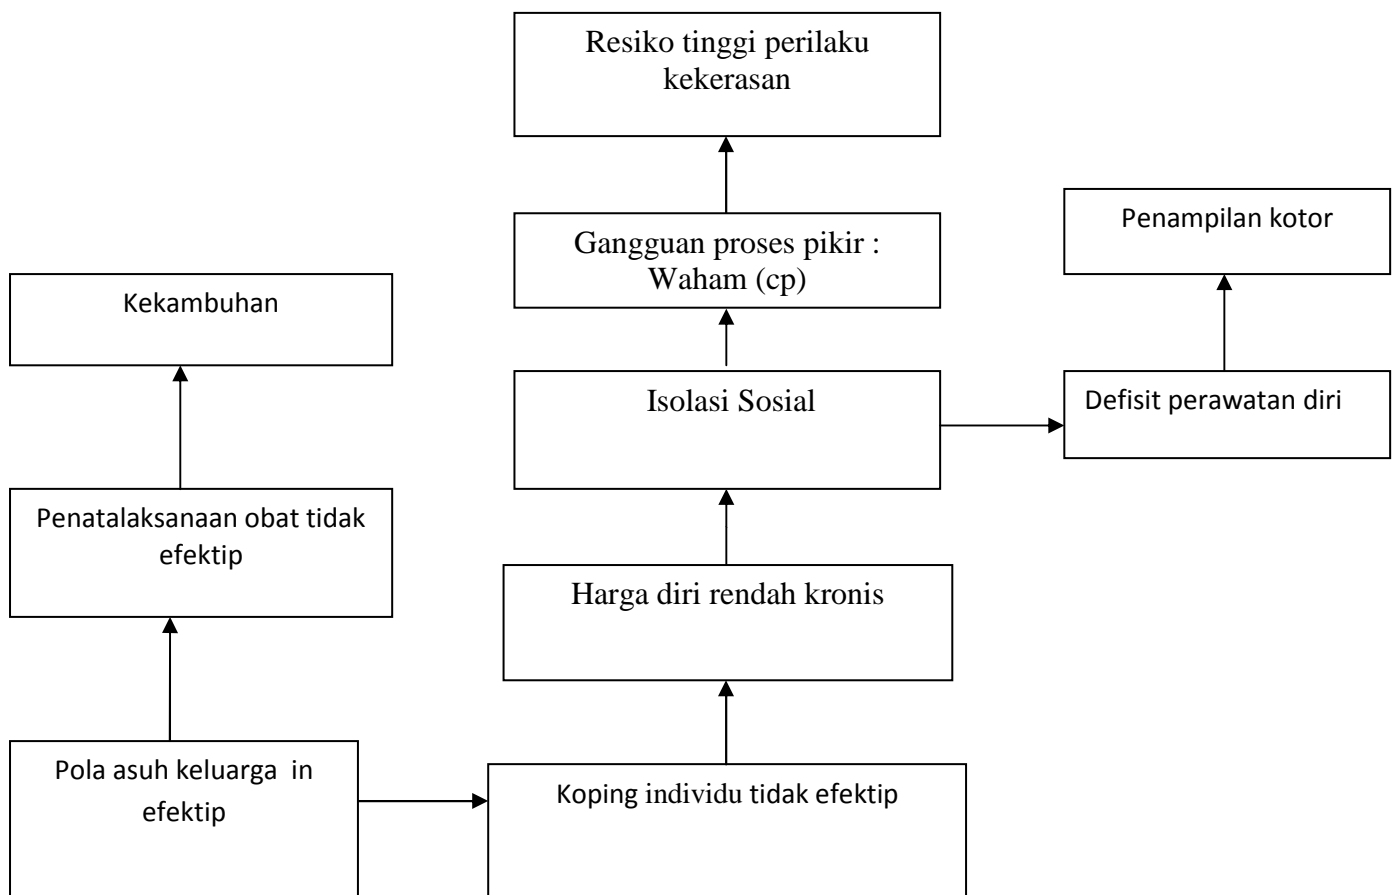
Resiko tinggi perilaku kekerasan

Gangguan proses pikir : Waham (cp)

Penampilan kotor

Kekambuhan

Isolasi Sosial

Defisit perawatan diri

Penatalaksanaan obat tidak efektip

Harga diri rendah kronis

Pola asuh keluarga in efektip

Koping individu tidak efektip